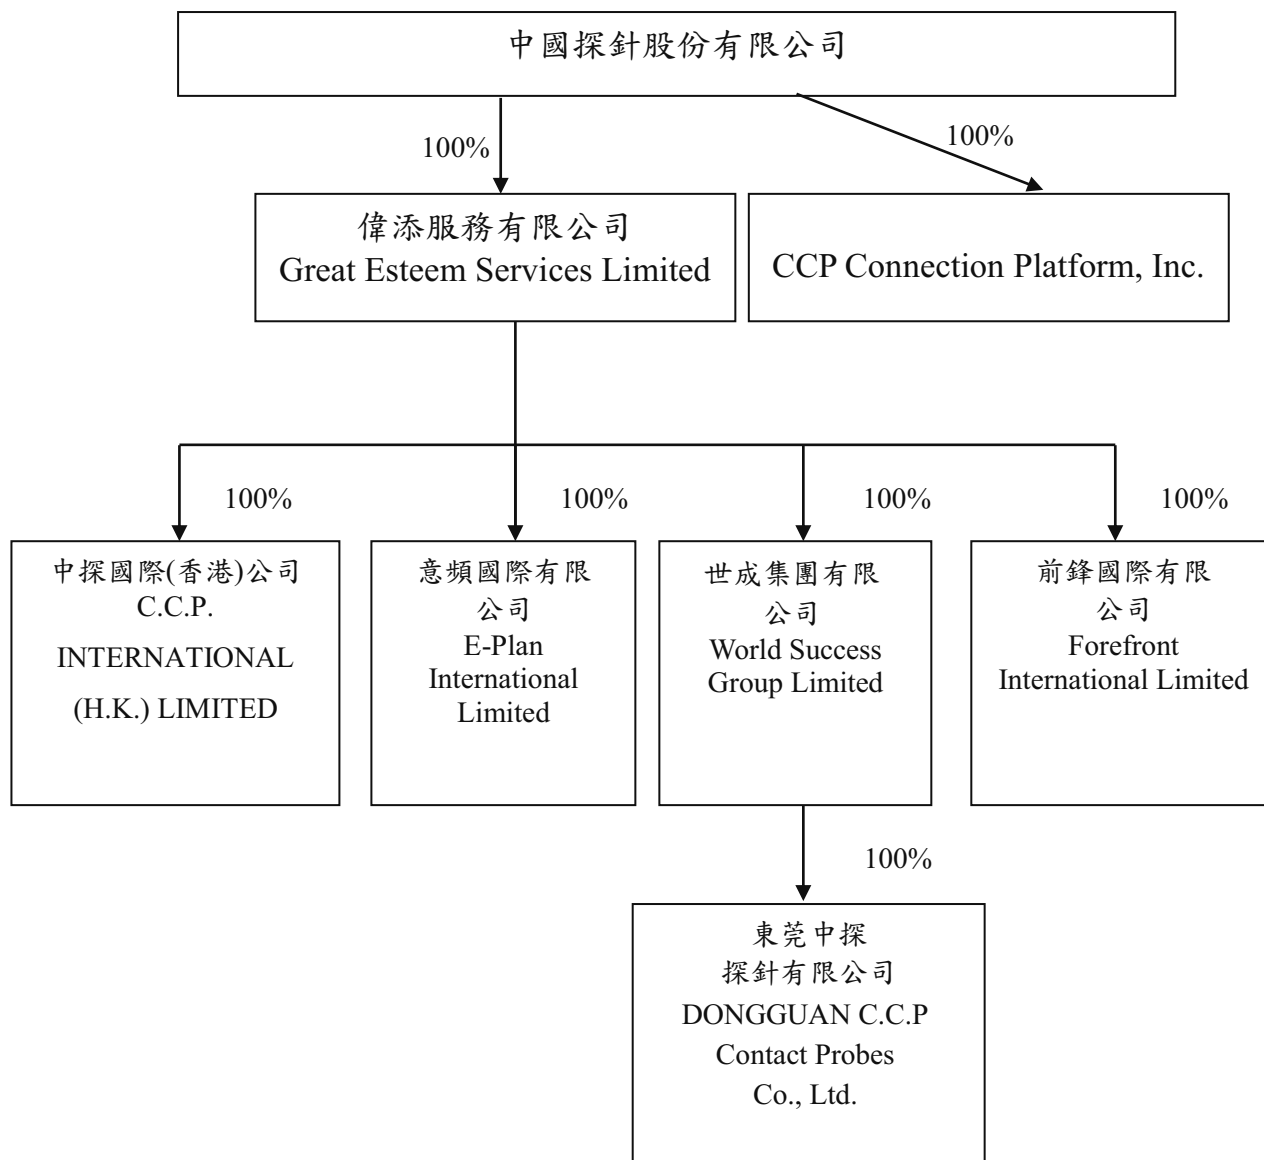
中國探針股份有限公司

100%

100%

偉添服務有限公司
Great Esteem Services Limited

CCP Connection Platform, Inc.

100%

100%

100%

100%

中探國際(香港)公司
C.C.P.
INTERNATIONAL
(H.K.) LIMITED

意頻國際有限公司
E-Plan International Limited

世成集團有限公司
World Success Group Limited

前鋒國際有限公司
Forefront International Limited

100%

東莞中探探針有限公司
DONGGUAN C.C.P
Contact Probes
Co., Ltd.